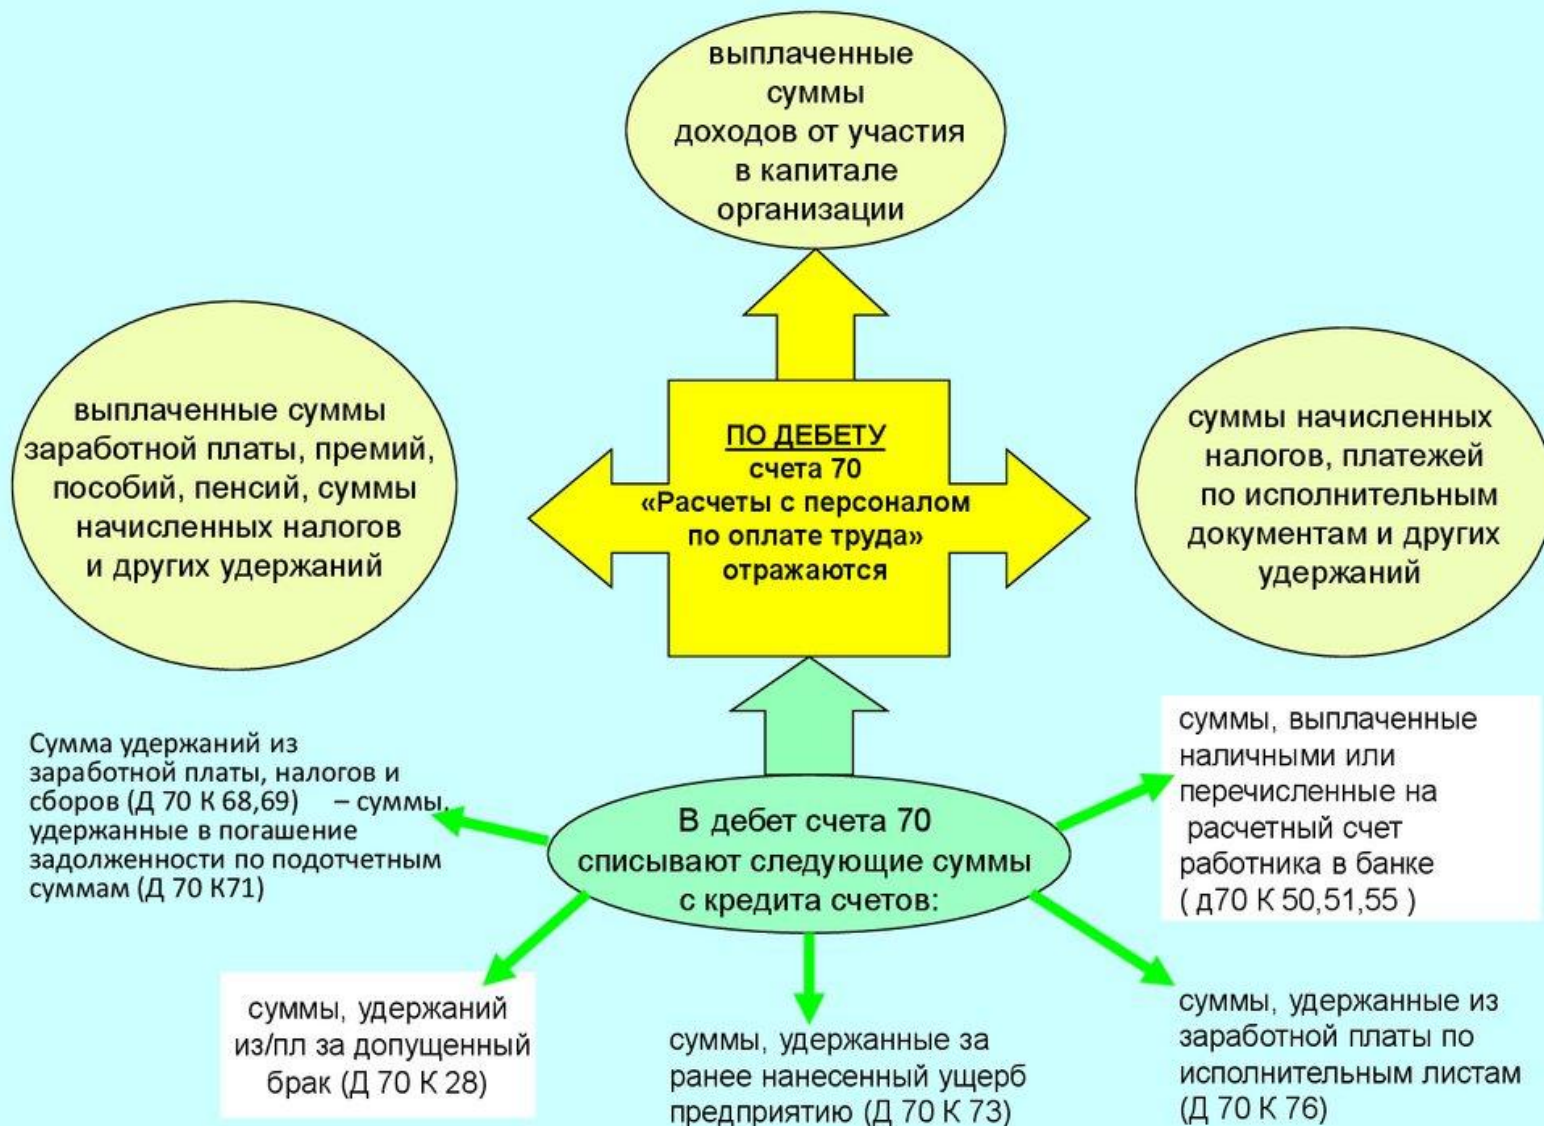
выплаченные суммы доходов от участия в капитале организации

выплаченные суммы заработной платы, премий, пособий, пенсий, суммы начисленных налогов и других удержаний

ПО ДЕБЕТУ
счета 70
«Расчеты с персоналом по оплате труда»
отражаются

суммы начисленных налогов, платежей по исполнительным документам и других удержаний

Сумма удержаний из заработной платы, налогов и сборов (Д 70 К 68,69) – суммы, удержанные в погашение задолженности по подотчетным суммам (Д 70 К71)

В дебет счета 70 списывают следующие суммы с кредита счетов:

суммы, выплаченные наличными или перечисленные на расчетный счет работника в банке ( д70 К 50,51,55 )

суммы, удержаний из/пл за допущенный брак (Д 70 К 28)

суммы, удержанные за ранее нанесенный ущерб предприятию (Д 70 К 73)

суммы, удержанные из заработной платы по исполнительным листам (Д 70 К 76)